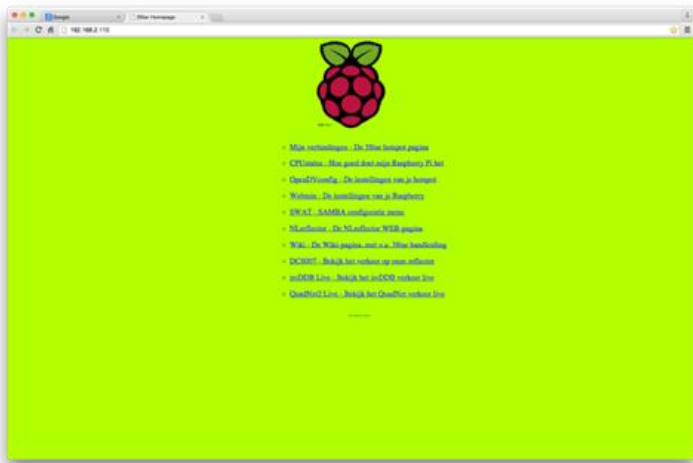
Google
Hlite Homepage
192.168.2.115

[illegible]

Mijn verbindingen - De Hlite hotspot pagina
CPUstatus - Hoe goed doet mijn Raspberry Pi het
OpenDVconfig - De instellingen van je hotspot
Webmin - De instellingen van je Raspberry
SWAT - SAMBA configuratie menu
NLreflector - De NLreflector WEB pagina
Wiki - De Wiki pagina, met o.a. Hlite handleiding
DCS007 - Bekijk het verkeer op onze reflector
ircDDB Live - Bekijk het ircDDB verkeer live
QuadNet2 Live - Bekijk het QuadNet verkeer live

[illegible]